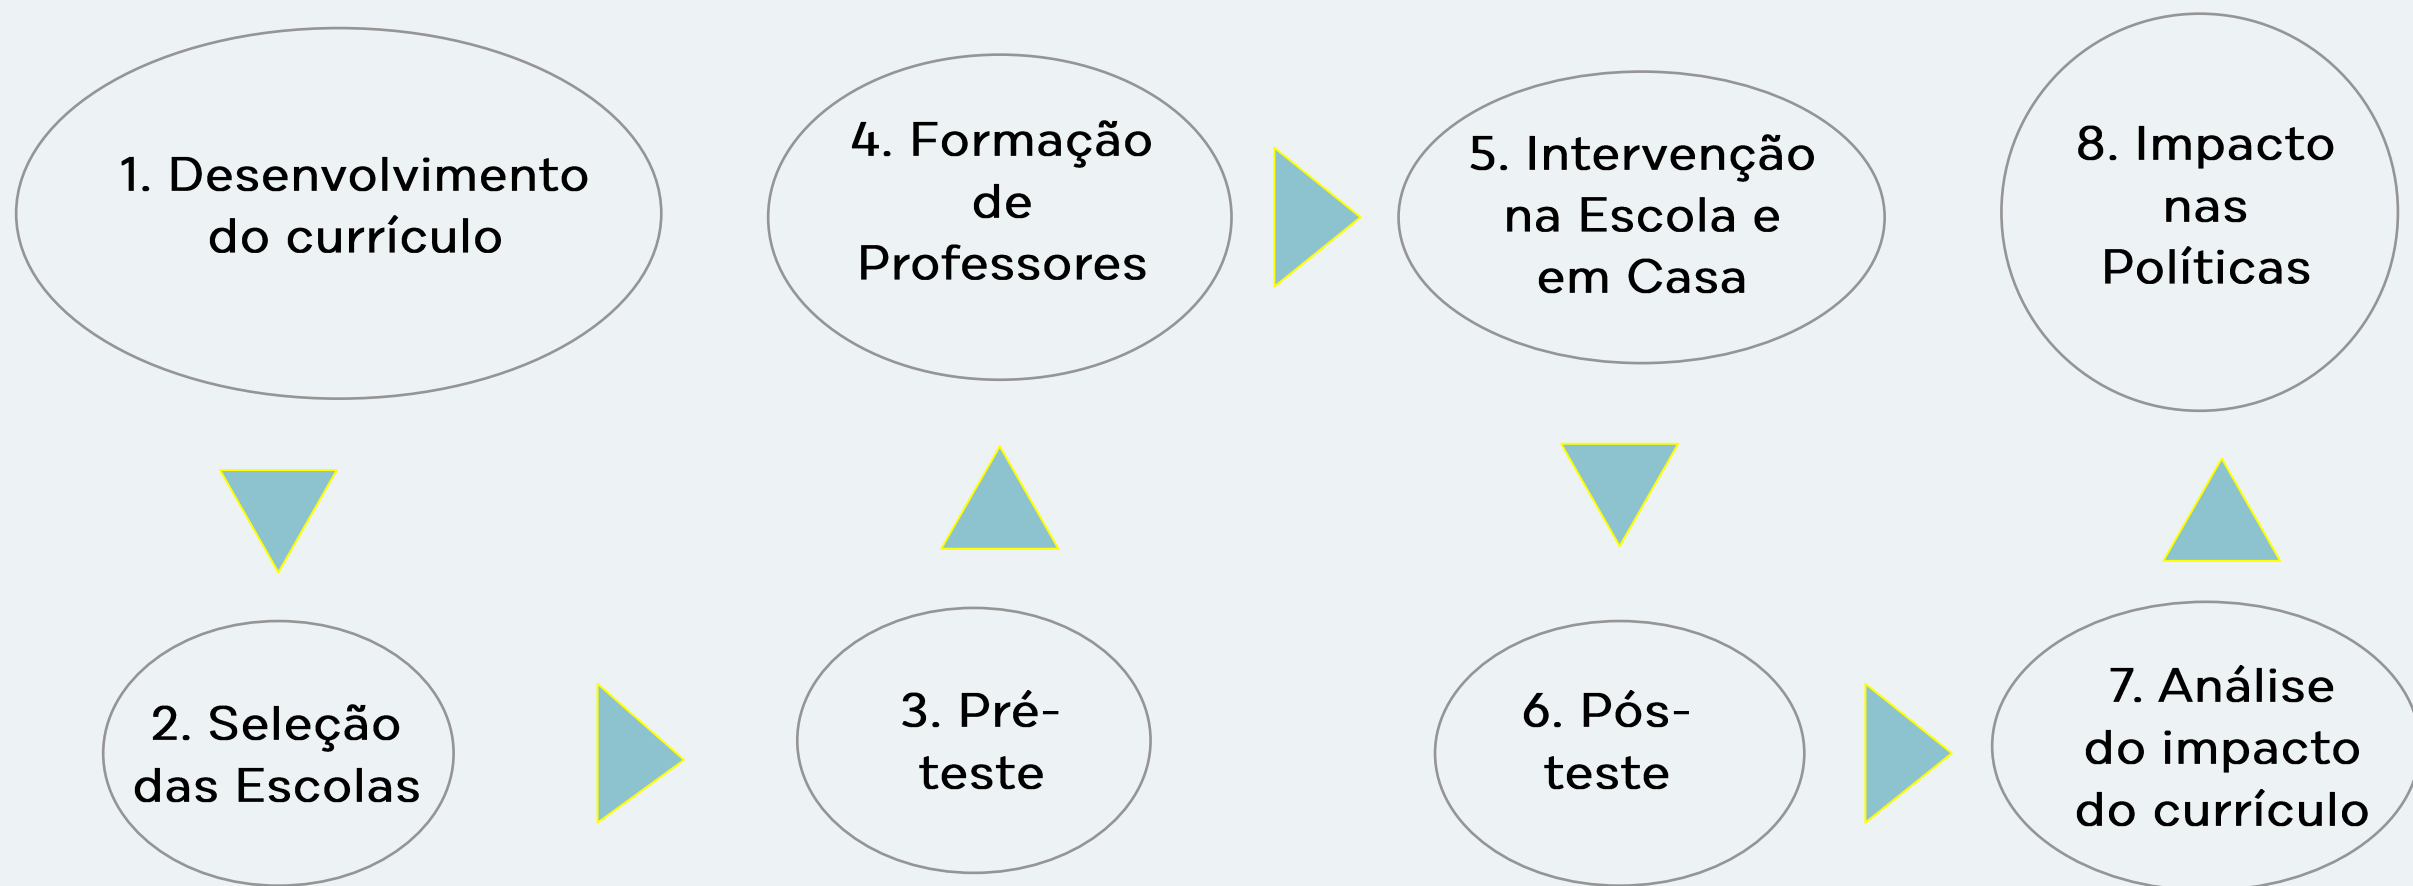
1. Desenvolvimento do currículo

2. Seleção das Escolas

3. Pré-teste

4. Formação de Professores

5. Intervenção na Escola e em Casa

6. Pós-teste

7. Análise do impacto do currículo

8. Impacto nas Políticas